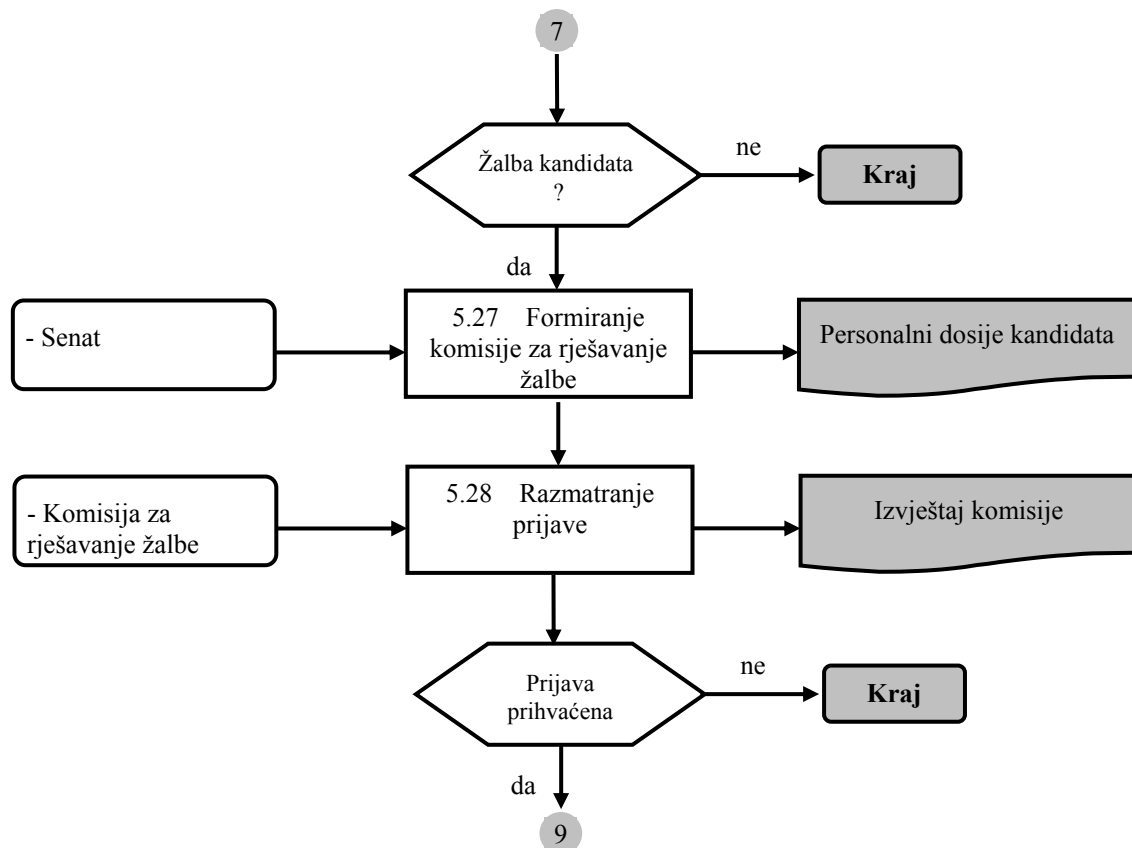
7

Žalba kandidata ?

ne

Kraj

da

- Senat

5.27 Formiranje komisije za rješavanje žalbe

Personalni dosije kandidata

- Komisija za rješavanje žalbe

5.28 Razmatranje prijave

Izvještaj komisije

Prijava prihvaćena

ne

Kraj

da

9